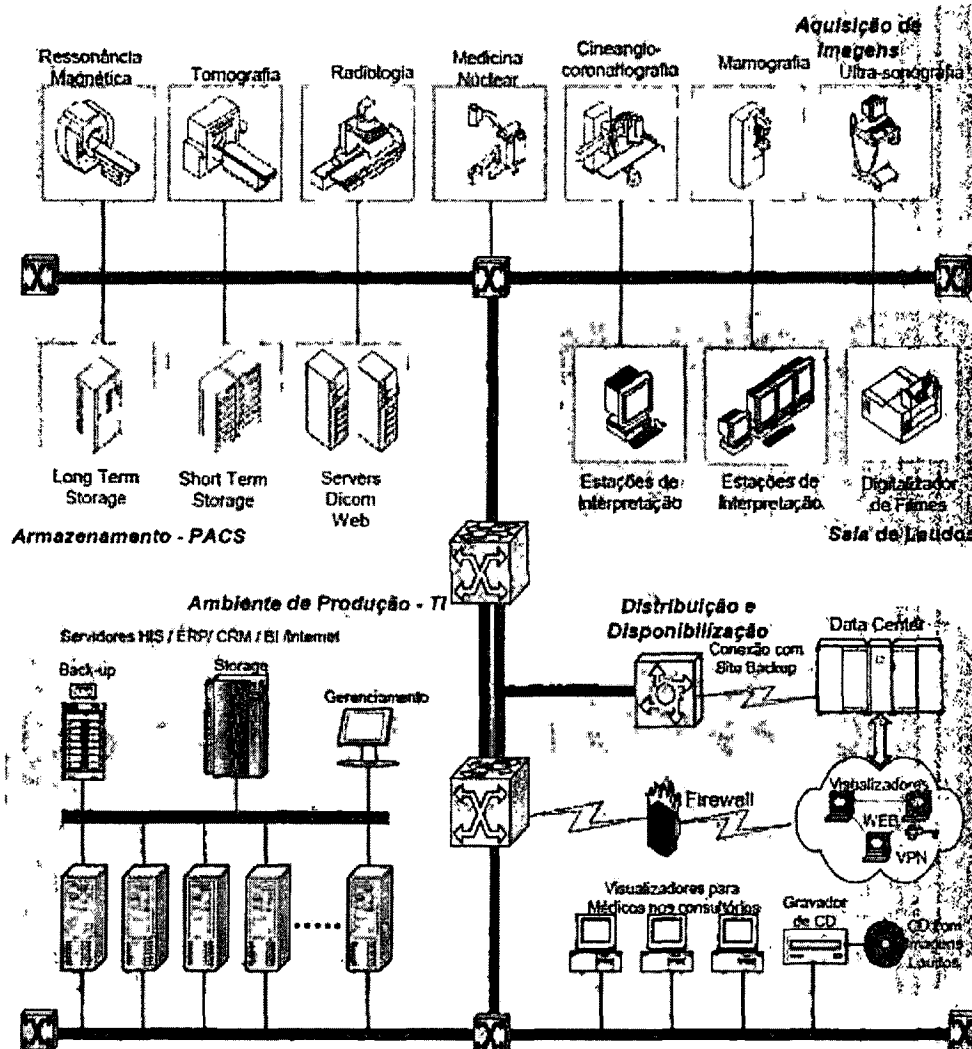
Aquisição de Imagens

Ressonância Magnética

Tomografia

Radiologia

Medicina Nuclear

Cineangio-coronariografia

Mamografia

Ultra-sonografia

Long Term Storage

Short Term Storage

Servers Dicom Web

Armazenamento - PACS

Estações de Interpretação

Estações de Interpretação

Digitalizador de Filmes

Sala de Laudos

Ambiente de Produção - TI

Servidores HIS / ERP / CRM / BI /Internet

Back-up

Storage

Gerenciamento

Distribuição e Disponibilização

Conexão com Site Backup

Data Center

Firewall

Visualizadores

WEB

VPN

Visualizadores para Médicos nos consultórios

Gravador de CD

CD com Imagens Laudos